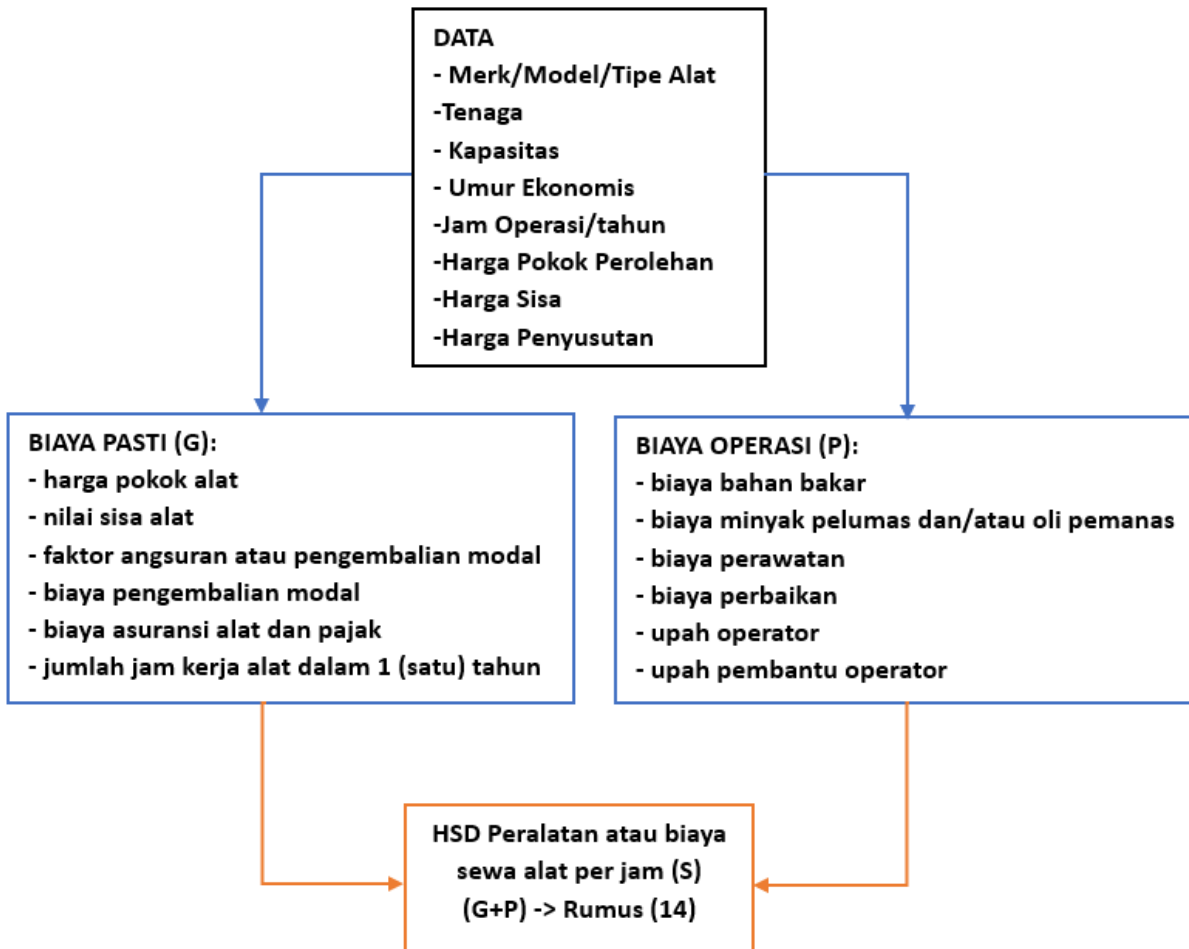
DATA
- Merk/Model/Tipe Alat
-Tenaga
- Kapasitas
- Umur Ekonomis
-Jam Operasi/tahun
-Harga Pokok Perolehan
-Harga Sisa
-Harga Penyusutan

BIAYA PASTI (G):
- harga pokok alat
- nilai sisa alat
- faktor angsuran atau pengembalian modal
- biaya pengembalian modal
- biaya asuransi alat dan pajak
- jumlah jam kerja alat dalam 1 (satu) tahun

BIAYA OPERASI (P):
- biaya bahan bakar
- biaya minyak pelumas dan/atau oli pemanas
- biaya perawatan
- biaya perbaikan
- upah operator
- upah pembantu operator

HSD Peralatan atau biaya sewa alat per jam (S) (G+P) -> Rumus (14)